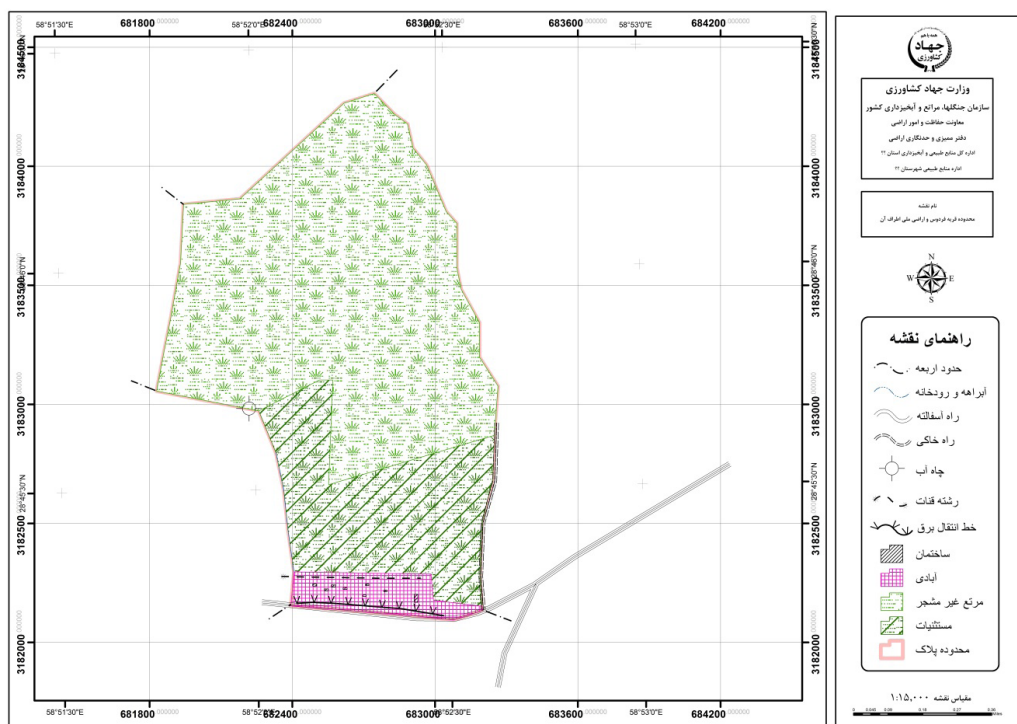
58°51'30"E
681800
58°52'0"E
682400
683000
58°52'30"E
683600
58°53'0"E
684200
3184500
3184000
3183500
28°46'0"N
3183000
3182500
28°45'30"N
3182000
681800
58°52'0"E
682400
683000
58°52'30"E
683600
58°53'0"E
684200
58°51'30"E

جهاد کشاورزی

وزارت جهاد کشاورزی
سازمان جنگلها، مراتع و آبخیزداری کشور
معاونت حفاظت و امور اراضی
دفتر ممیزی و حدنگاری اراضی
اداره کل منابع طبیعی و آبخیزداری استان ؟؟
اداره منابع طبیعی شهرستان ؟؟

نام نقشه
محدوده قریه فردوس و اراضی ملی اطراف آن

N
W E
S

راهنمای نقشه
حدود اربعه
آبراهه و رودخانه
راه آسفالته
راه خاکی
چاه آب
رشته قنات
خط انتقال برق
ساختمان
آبادی
مرتع غیر مشجر
مستثنیات
محدوده پلاک

مقیاس نقشه ۱:۱۵،۰۰۰